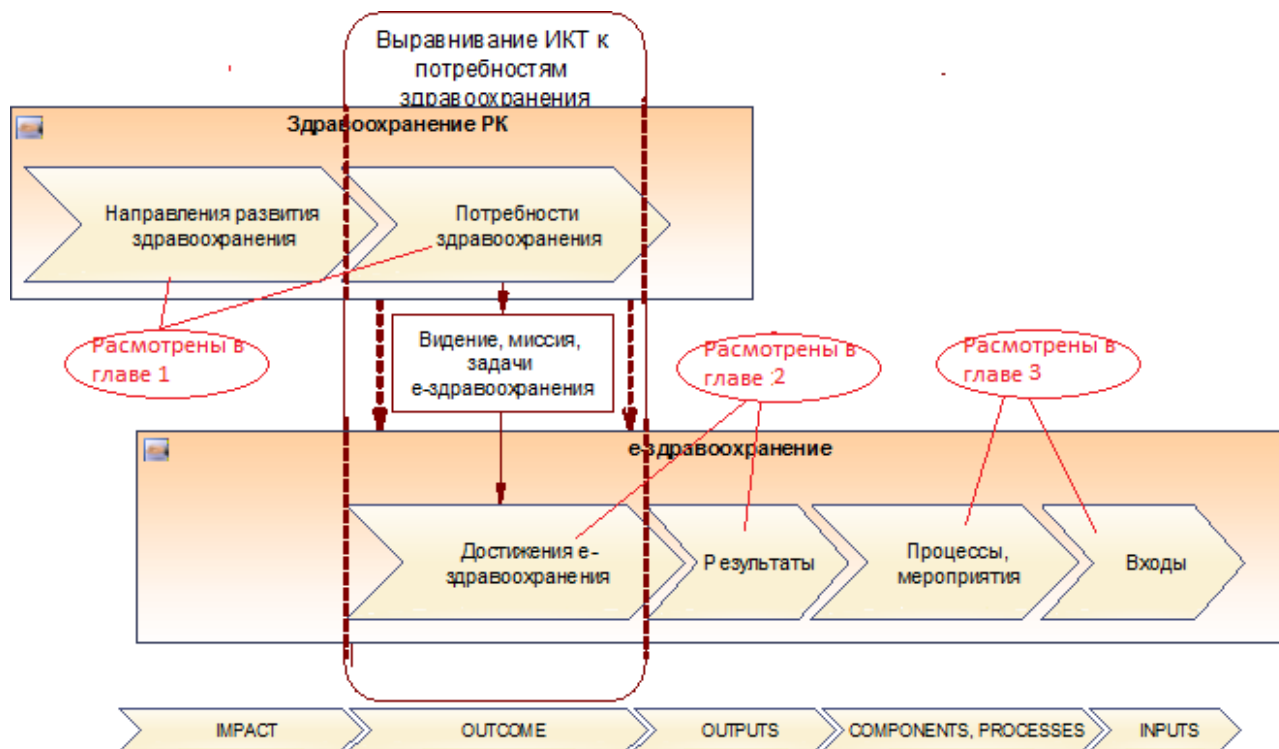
Выравнивание ИКТ к потребностям здравоохранения

Здравоохранение РК

Направления развития здравоохранения

Потребности здравоохранения

Расмотрены в главе 1

Видение, миссия, задачи е-здравоохранения

Расмотрены в главе 2

Расмотрены в главе 3

е-здравоохранение

Достижения е-здравоохранения

Результаты

Процессы, мероприятия

Входы

IMPACT

OUTCOME

OUTPUTS

COMPONENTS, PROCESSES

INPUTS